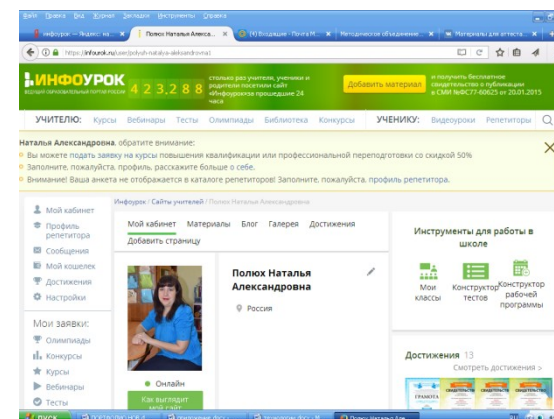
Файл Правка Вид Журнал Закладки Инструменты Справка

инфоурок — Яндекс: на... × Полюх Наталья Алекса... × (4) Входящие - Почта М... × Методическое объединение... × Материалы для аттеста... ×

https://infourok.ru/user/polyuh-natalya-aleksandrovna

ИНФОУРОК
ВЕДУЩИЙ ОБРАЗОВАТЕЛЬНЫЙ ПОРТАЛ РОССИИ

4 2 3 2 8 8 столько раз учителя, ученики и родители посетили сайт «Инфоурок» за прошедшие 24 часа

Добавить материал и получить бесплатное свидетельство о публикации в СМИ №ФС77-60625 от 20.01.2015

УЧИТЕЛЮ: Курсы Вебинары Тесты Олимпиады Библиотека Конкурсы УЧЕНИКУ: Видеоуроки Репетиторы

Наталья Александровна, обратите внимание:
• Вы можете подать заявку на курсы повышения квалификации или профессиональной переподготовки со скидкой 50%
• Заполните, пожалуйста, профиль, расскажите больше о себе.
• Внимание! Ваша анкета не отображается в каталоге репетиторов! Заполните, пожалуйста, профиль репетитора.

Мой кабинет
Профиль репетитора
Сообщения
Мой кошелек
Достижения
Настройки

Мои заявки:
Олимпиады
Конкурсы
Курсы
Вебинары
Тесты

Инфоурок / Сайты учителей / Полюх Наталья Александровна

Мой кабинет Материалы Блог Галерея Достижения
Добавить страницу

Полюх Наталья Александровна
Россия

Онлайн
Как выглядит мой сайт

Инструменты для работы в школе
Мои классы
Конструктор тестов
Конструктор рабочей программы

Достижения 13
Смотреть достижения >

ГРАМОТА

пуск